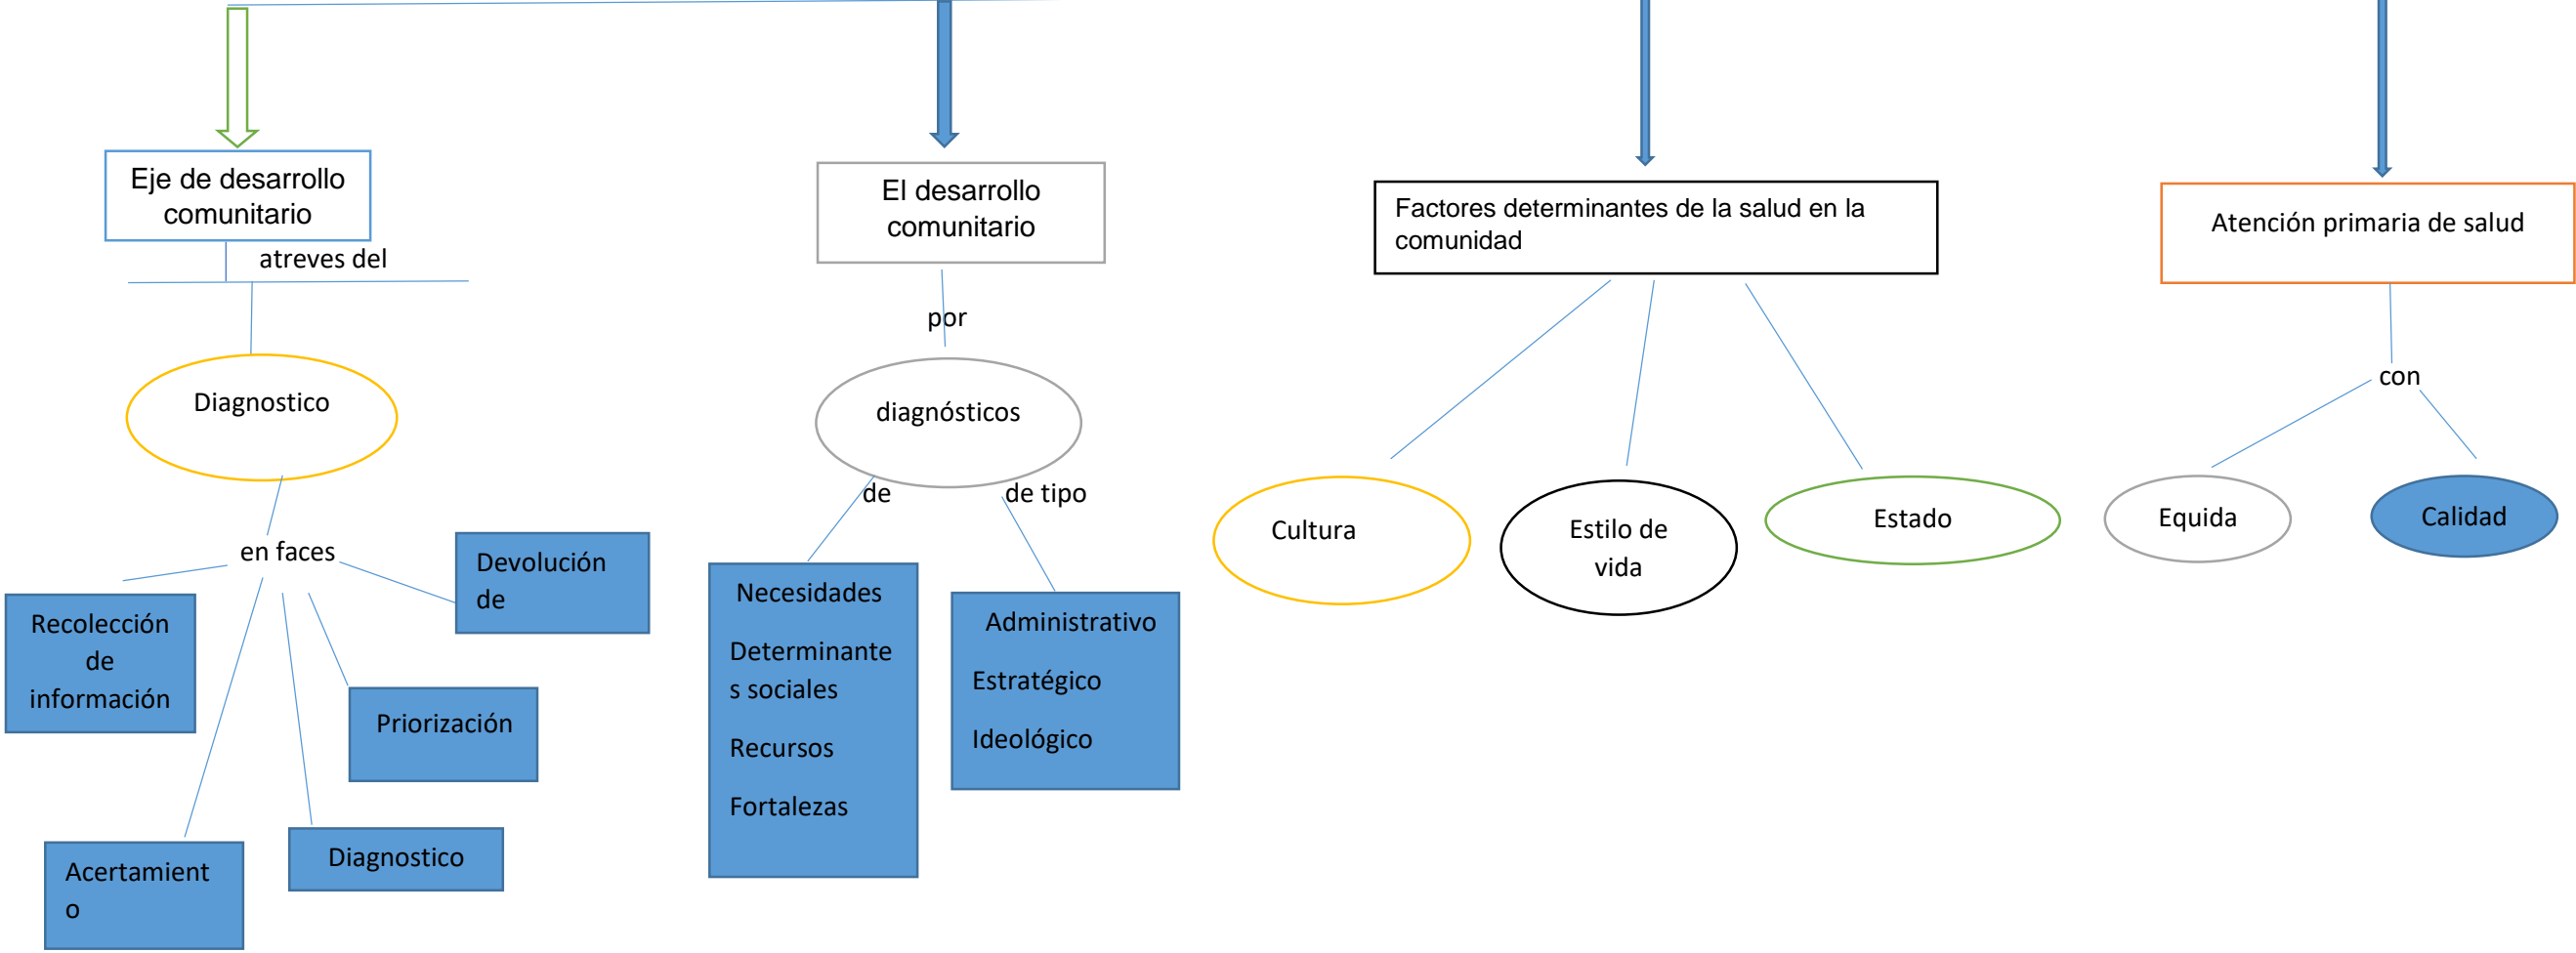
Eje de desarrollo comunitario

atreves del

Diagnostico

en faces

Recolección de información

Devolución de

Priorización

Acertamiento

Diagnostico

El desarrollo comunitario

por

diagnósticos

de

de tipo

Necesidades

Determinantes sociales

Recursos

Fortalezas

Administrativo

Estratégico

Ideológico

Factores determinantes de la salud en la comunidad

Cultura

Estilo de vida

Estado

Atención primaria de salud

con

Equida

Calidad